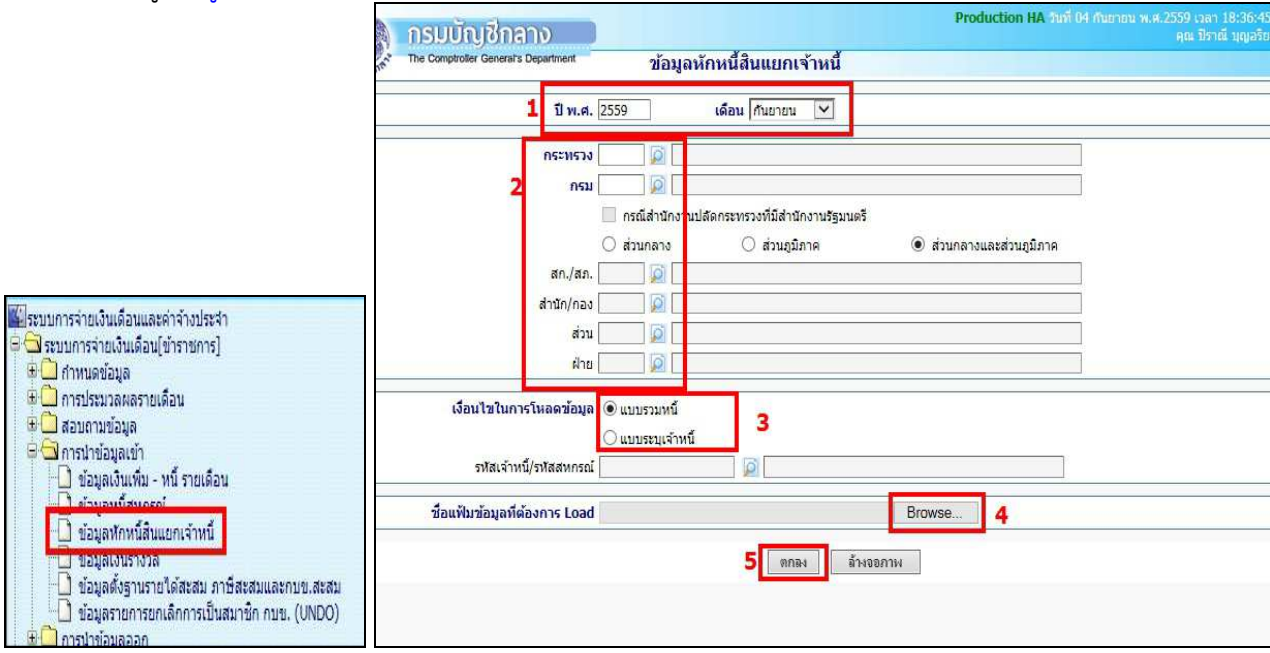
ระบบการจ่ายเงินเดือนและค่าจ้างประจำ
ระบบการจ่ายเงินเดือน[ข้าราชการ]
กำหนดข้อมูล
การประมวลผลรายเดือน
สอบถามข้อมูล
การนำข้อมูลเข้า
ข้อมูลเงินเพิ่ม - หนี้ รายเดือน
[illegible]
ข้อมูลหักหนี้สินแยกเจ้าหนี้
ข้อมูลเงินรางวัล
ข้อมูลตั้งฐานรายได้สะสม ภาษีสะสมและกบข.สะสม
ข้อมูลรายการยกเลิกการเป็นสมาชิก กบข. (UNDO)
การนำข้อมูลออก

กรมบัญชีกลาง
The Comptroller General's Department
Production HA วันที่ 04 กันยายน พ.ศ.2559 เวลา 18:36:45
คุณ ปิราณี บุญลรีย
ข้อมูลหักหนี้สินแยกเจ้าหนี้

1
ปี พ.ศ. 2559
เดือน กันยายน

2
กระทรวง
กรม
กรณีสำนักงานปลัดกระทรวงที่มีสำนักงานรัฐมนตรี
ส่วนกลาง
ส่วนภูมิภาค
ส่วนกลางและส่วนภูมิภาค
สก./สภ.
สำนัก/กอง
ส่วน
ฝ่าย

เงื่อนไขในการโหลดข้อมูล
แบบรวมหนี้
แบบระบุเจ้าหนี้
3
รหัสเจ้าหนี้/รหัสสหกรณ์

ชื่อแฟ้มข้อมูลที่ต้องการ Load
Browse...
4

5
ตกลง
ล้างจอภาพ